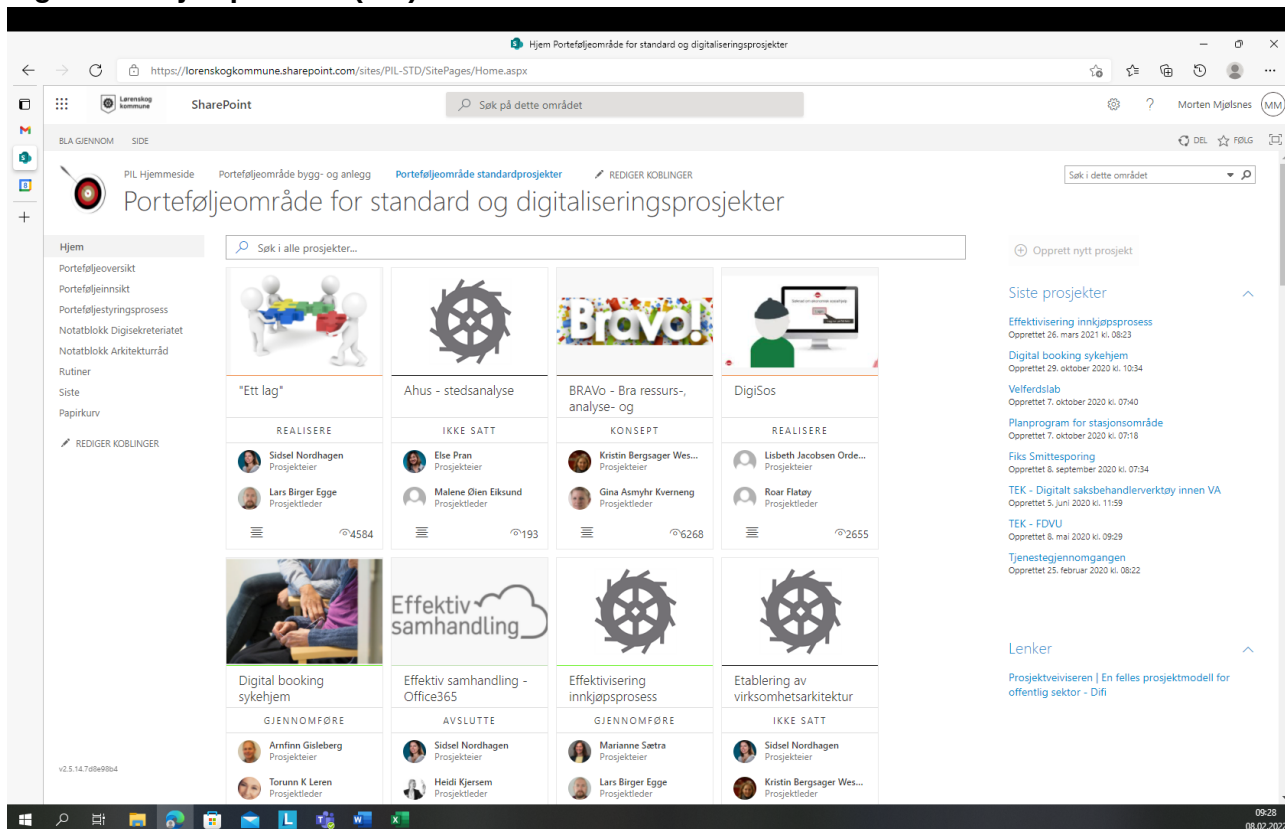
Hjem Porteføljeområde for standard og digitaliseringsprosjekter

https://lorenskogkommune.sharepoint.com/sites/PIL-STD/SitePages/Home.aspx

Lørenskog kommune SharePoint Søk på dette området Morten Mjølsnes MM

BLA GJENNOM SIDE DEL FØLG

PIL Hjemmeside Porteføljeområde bygg- og anlegg Porteføljeområde standardprosjekter REDIGER KOBLINGER

Søk i dette området

Porteføljeområde for standard og digitaliseringsprosjekter

Hjem
Porteføljeoversikt
Porteføljeinnsikt
Porteføljestyringsprosess
Notatblokk Digisekreteriatet
Notatblokk Arkitekturråd
Rutiner
Siste
Papirkurv

REDIGER KOBLINGER

v2.5.14.7d8e98b4

Søk i alle prosjekter...

Bravo!

"Ett lag"
REALISERE
Sidsel Nordhagen
Prosjekteier
Lars Birger Egge
Prosjektleder
4584

Ahus - stedsanalyse
IKKE SATT
Else Pran
Prosjekteier
Malene Øien Eiksund
Prosjektleder
193

BRAVo - Bra ressurs-, analyse- og
KONSEPT
Kristin Bergsager Wes...
Prosjekteier
Gina Asmyhr Kverneng
Prosjektleder
6268

DigiSos
REALISERE
Lisbeth Jacobsen Orde...
Prosjekteier
Roar Flatøy
Prosjektleder
2655

Effektiv samhandling

Digital booking sykehjem
GJENNOMFØRE
Arnfinn Gisleberg
Prosjekteier
Torunn K Leren
Prosjektleder

Effektiv samhandling - Office365
AVSLUTTE
Sidsel Nordhagen
Prosjekteier
Heidi Kjersem
Prosjektleder

Effektivisering innkjøpsprosess
GJENNOMFØRE
Marianne Sætra
Prosjekteier
Lars Birger Egge
Prosjektleder

Etablering av virksomhetsarkitektur
IKKE SATT
Sidsel Nordhagen
Prosjekteier
Kristin Bergsager Wes...
Prosjektleder

Opprett nytt prosjekt

Siste prosjekter
Effektivisering innkjøpsprosess
Opprettet 26. mars 2021 kl. 08:23
Digital booking sykehjem
Opprettet 29. oktober 2020 kl. 10:34
Velferdslab
Opprettet 7. oktober 2020 kl. 07:40
Planprogram for stasjonsområde
Opprettet 7. oktober 2020 kl. 07:18
Fiks Smittesporing
Opprettet 8. september 2020 kl. 07:34
TEK - Digitalt saksbehandlerverktøy innen VA
Opprettet 5. juni 2020 kl. 11:59
TEK - FDVU
Opprettet 8. mai 2020 kl. 09:29
Tjenestegjennomgangen
Opprettet 25. februar 2020 kl. 08:22

Lenker
Prosjektveiviseren | En felles prosjektmodell for offentlig sektor - Difi

09:28
08.02.202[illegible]